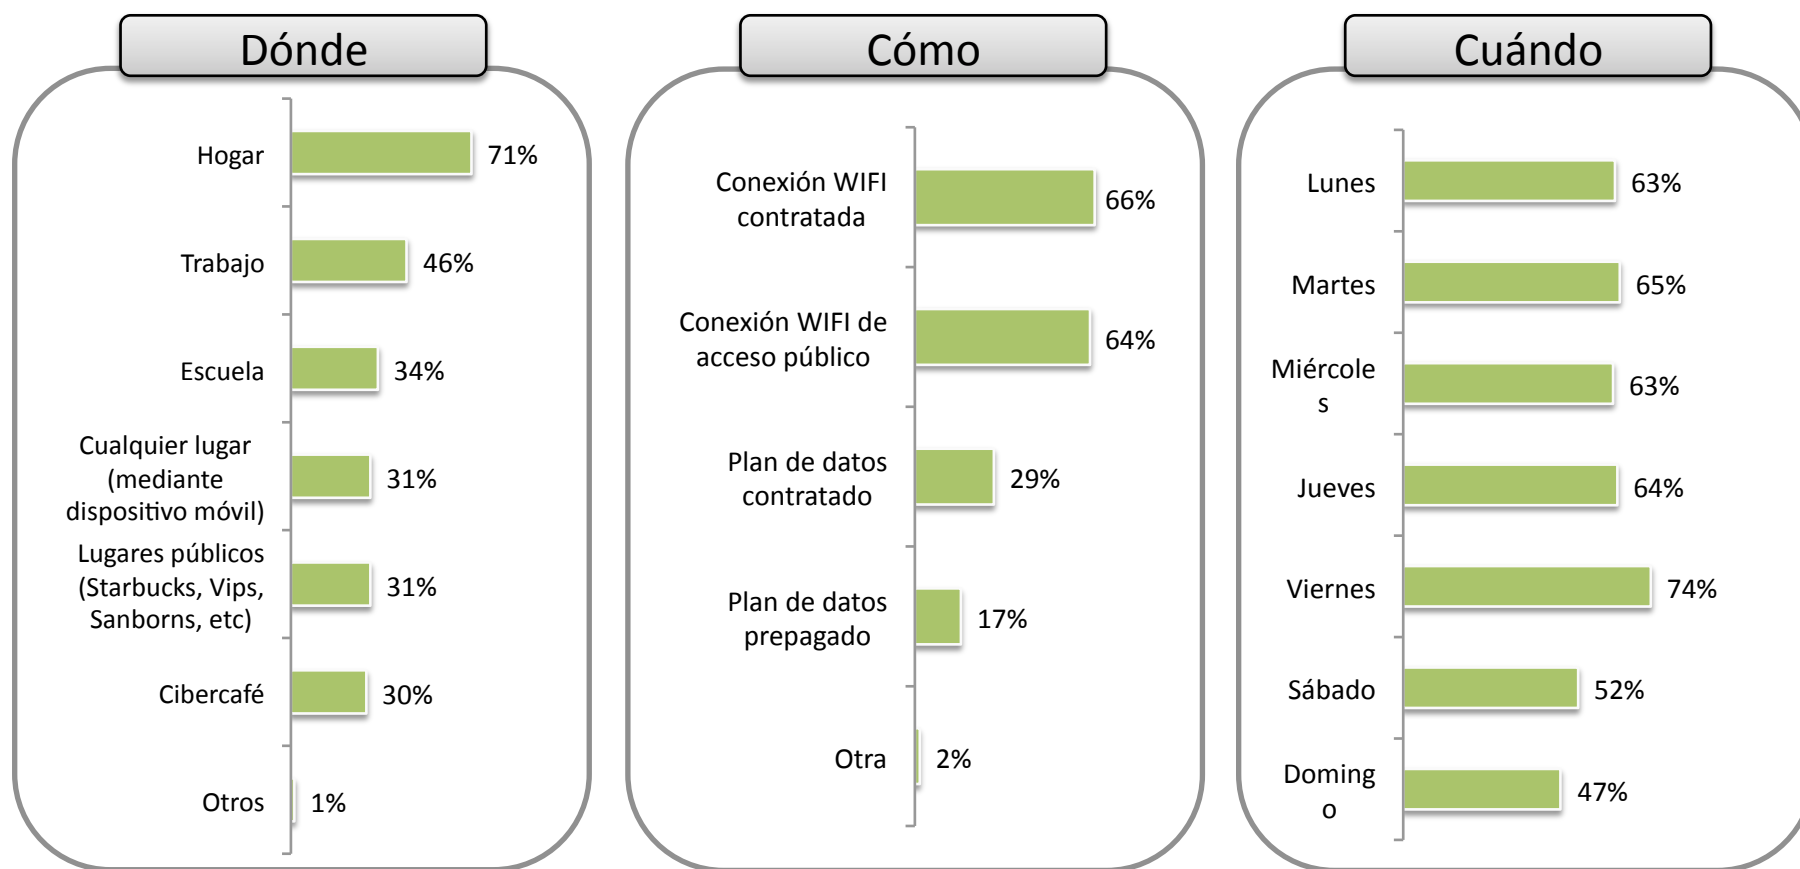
Dónde

Hogar 71%
Trabajo 46%
Escuela 34%
Cualquier lugar (mediante dispositivo móvil) 31%
Lugares públicos (Starbucks, Vips, Sanborns, etc) 31%
Cibercafé 30%
Otros 1%

Cómo

Conexión WIFI contratada 66%
Conexión WIFI de acceso público 64%
Plan de datos contratado 29%
Plan de datos prepagado 17%
Otra 2%

Cuándo

Lunes 63%
Martes 65%
Miércole s 63%
Jueves 64%
Viernes 74%
Sábado 52%
Doming o 47%